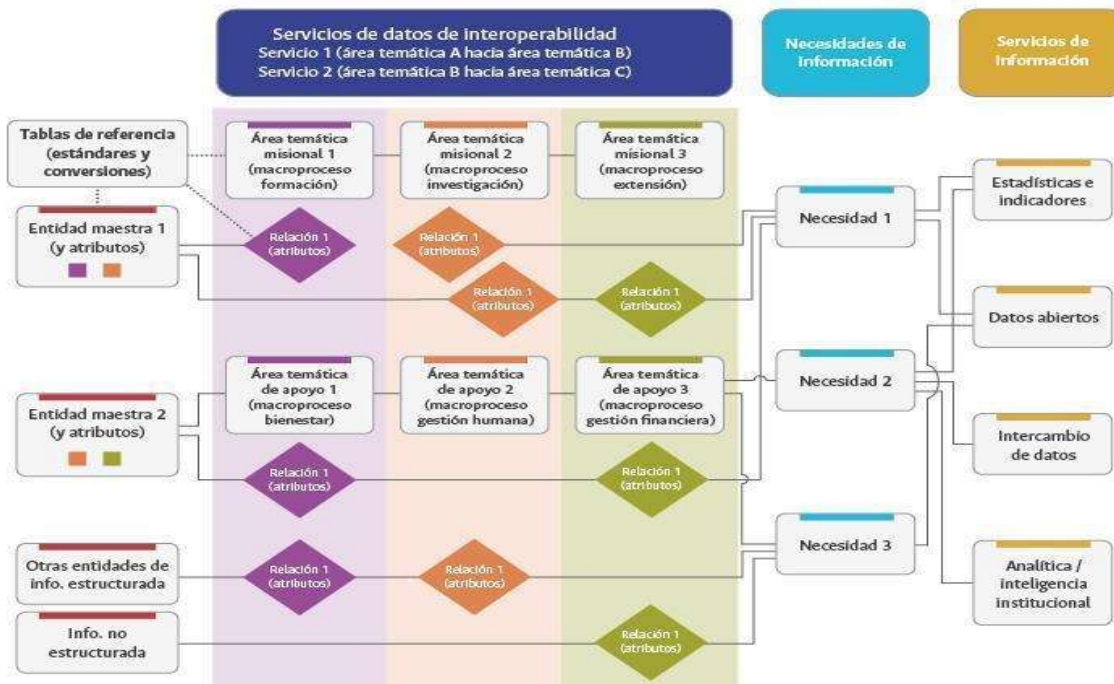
Servicios de datos de interoperabilidad
Servicio 1 (área temática A hacia área temática B)
Servicio 2 (área temática B hacia área temática C)

Necesidades de información

Servicios de información

Tablas de referencia (estándares y conversiones)

Área temática misional 1 (macroproceso formación)

Área temática misional 2 (macroproceso investigación)

Área temática misional 3 (macroproceso extensión)

Entidad maestra 1 (y atributos)

Relación 1 (atributos)

Relación 1 (atributos)

Relación 1 (atributos)

Relación 1 (atributos)

Necesidad 1

Estadísticas e indicadores

Datos abiertos

Área temática de apoyo 1 (macroproceso bienestar)

Área temática de apoyo 2 (macroproceso gestión humana)

Área temática de apoyo 3 (macroproceso gestión financiera)

Necesidad 2

Entidad maestra 2 (y atributos)

Relación 1 (atributos)

Relación 1 (atributos)

Intercambio de datos

Necesidad 3

Otras entidades de info. estructurada

Relación 1 (atributos)

Relación 1 (atributos)

Analítica / inteligencia institucional

Info. no estructurada

Relación 1 (atributos)